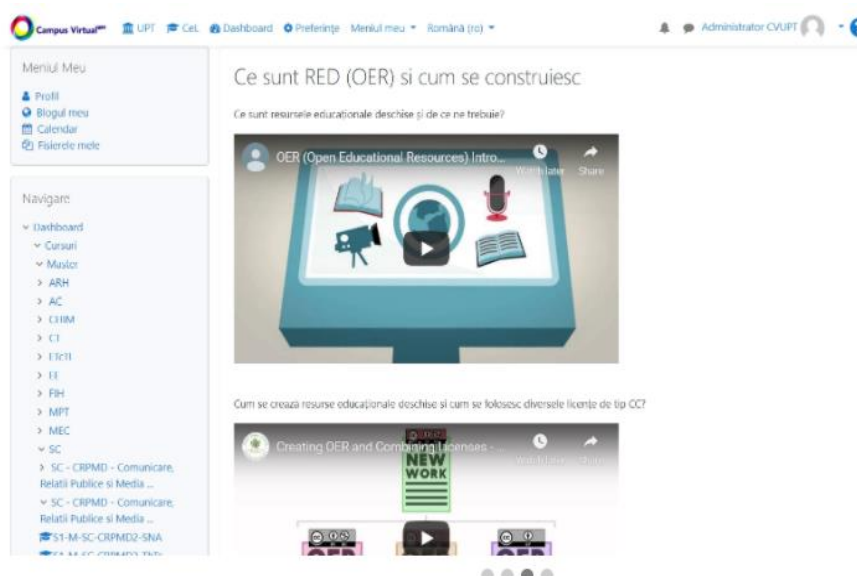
Campus Virtual UPT CeL Dashboard Preferințe Meniul meu Română (ro) Administrator CVUPT

Meniul Meu

Profil
Blogul meu
Calendar
Fișierele mele

Navigare

Dashboard
Cursuri
Master
ARH
AC
CHIM
CT
ETcTI
EE
FIH
MPT
MEC
SC
SC - CRPMD - Comunicare, Relatii Publice si Media ...
SC - CRPMD - Comunicare, Relatii Publice si Media ...
S1-M-SC-CRPMD2-SNA
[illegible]

Ce sunt RED (OER) si cum se construiesc

Ce sunt resursele educaționale deschise și de ce ne trebuie?

OER (Open Educational Resources) Intro...
Watch later
Share

Cum se creaza resurse educaționale deschise și cum se folosesc diversele licențe de tip CC?

Creating OER and Combining Licenses - ...
Watch later
Share
NEW WORK
OER
OER